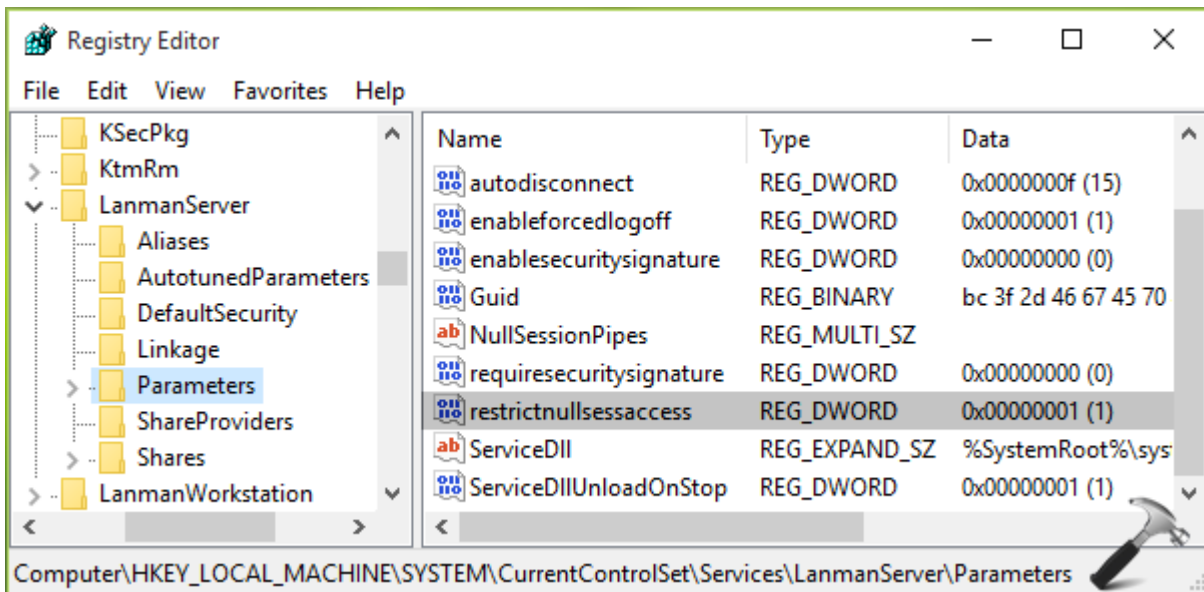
Registry Editor

File Edit View Favorites Help

KSecPkg
KtmRm
LanmanServer
Aliases
AutotunedParameters
DefaultSecurity
Linkage
Parameters
ShareProviders
Shares
LanmanWorkstation

| Name | Type | Data |
|---|---|---|
| autodisconnect | REG_DWORD | 0x0000000f (15) |
| enableforcedlogoff | REG_DWORD | 0x00000001 (1) |
| enablesecuritysignature | REG_DWORD | 0x00000000 (0) |
| Guid | REG_BINARY | bc 3f 2d 46 67 45 70 |
| NullSessionPipes | REG_MULTI_SZ | |
| requiresecuritysignature | REG_DWORD | 0x00000000 (0) |
| restrictnullsessaccess | REG_DWORD | 0x00000001 (1) |
| ServiceDll | REG_EXPAND_SZ | %SystemRoot%\sys |
| ServiceDllUnloadOnStop | REG_DWORD | 0x00000001 (1) |

Computer\HKEY_LOCAL_MACHINE\SYSTEM\CurrentControlSet\Services\LanmanServer\Parameters